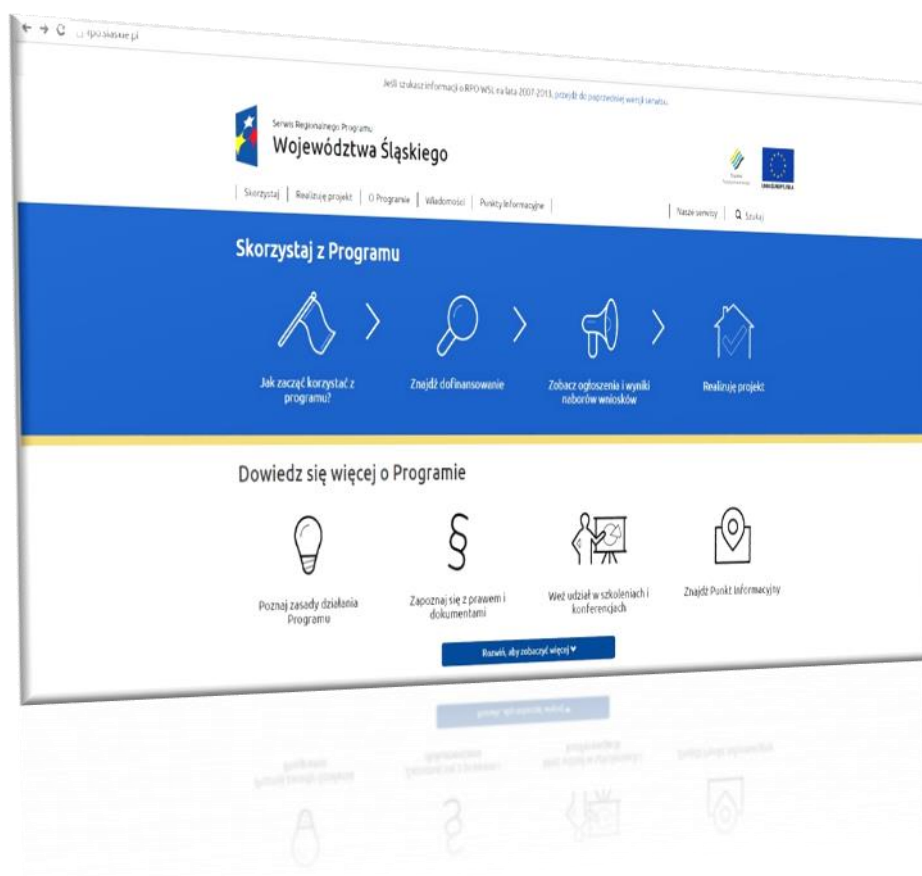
← → C rpo.slaskie.pl

Jeśli szukasz informacji o RPO WSL na lata 2007-2013, przejdź do poprzedniej wersji serwisu.

Serwis Regionalnego Programu
Województwa Śląskiego

Skorzystaj | Realizuję projekt | O Programie | Wiadomości | Punkty Informacyjne | Nasze serwisy | Szukaj

Skorzystaj z Programu

Jak zacząć korzystać z programu?

Znajdź dofinansowanie

Zobacz ogłoszenia i wyniki naborów wniosków

Realizuję projekt

Dowiedz się więcej o Programie

Poznaj zasady działania Programu

Zapoznaj się z prawem i dokumentami

Weź udział w szkoleniach i konferencjach

Znajdź Punkt Informacyjny

Rozwiń, aby zobaczyć więcej